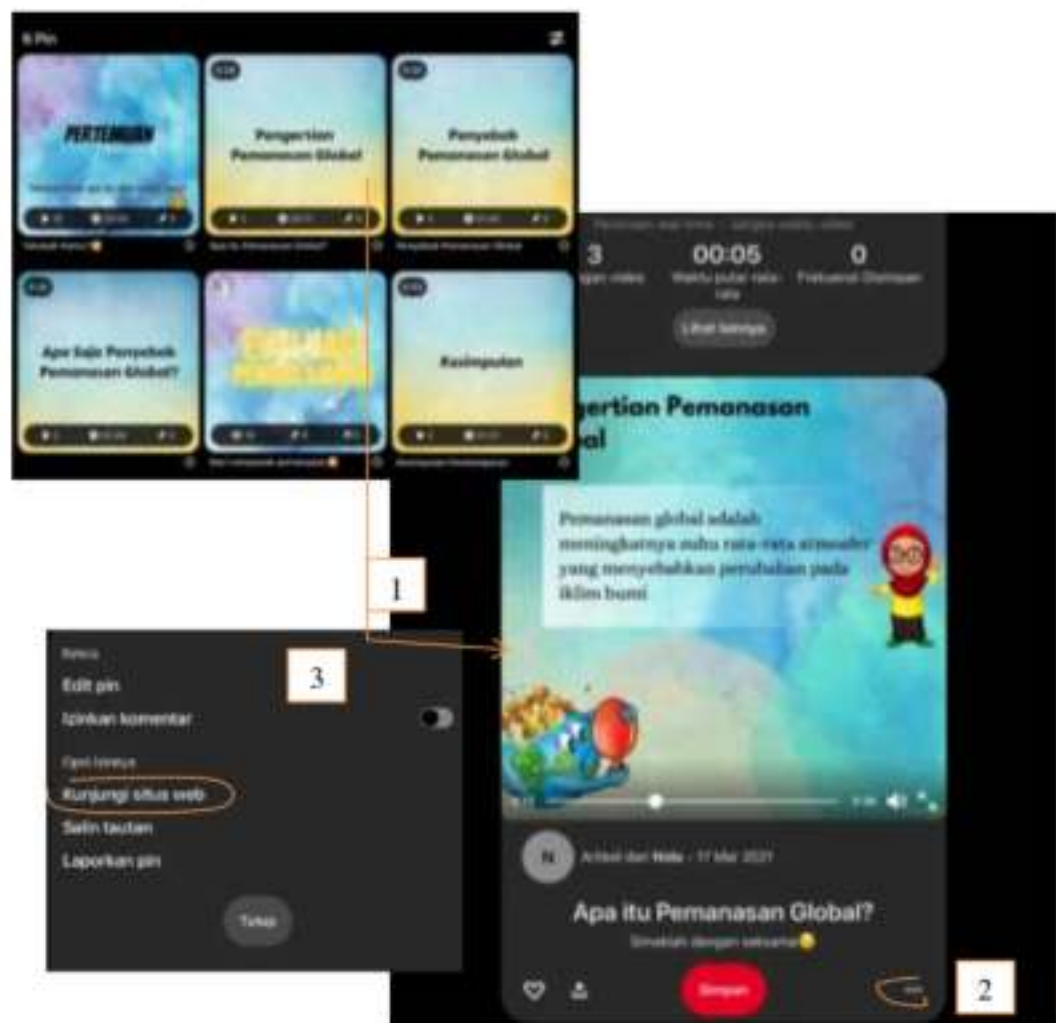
6 Pin

PERTEMUAN

Pengertian Pemanasan Global

Penyebab Pemanasan Global

Apa Saja Penyebab Pemanasan Global?

Kesimpulan

3
00:05
Waktu putar rata-rata
0

Lihat lainnya

gertian Pemanasan
bal

Pemanasan global adalah meningkatnya suhu rata-rata atmosfer yang menyebabkan perubahan pada iklim bumi

1

3

Edit pin
Izinkan komentar
Kunjungi situs web
Salin tautan
Laporkan pin
Tutup

N
Nola · 17 Mar 2021

Apa itu Pemanasan Global?
Simaklah dengan saksama

Simpan

2